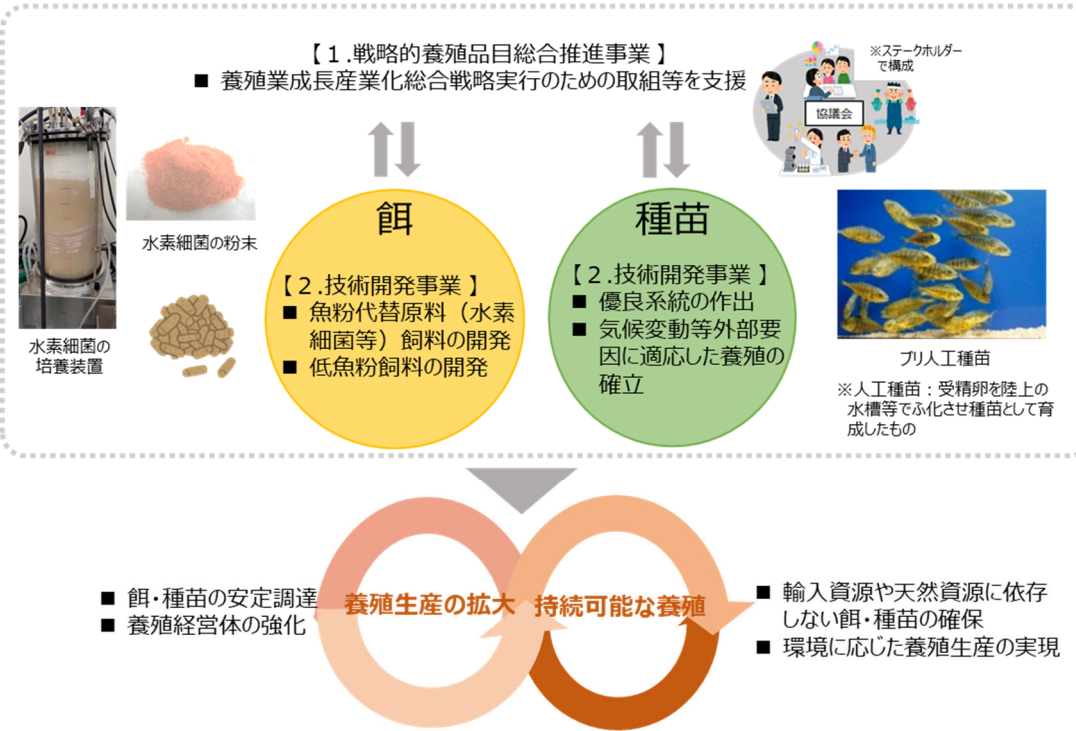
【１.戦略的養殖品目総合推進事業】
■ 養殖業成長産業化総合戦略実行のための取組等を支援

※ステークホルダーで構成

協議会

水素細菌の培養装置

水素細菌の粉末

餌

【２.技術開発事業】
■ 魚粉代替原料（水素細菌等）飼料の開発
■ 低魚粉飼料の開発

種苗

【２.技術開発事業】
■ 優良系統の作出
■ 気候変動等外部要因に適応した養殖の確立

ブリ人工種苗

※人工種苗：受精卵を陸上の水槽等でふ化させ種苗として育成したもの

■ 餌・種苗の安定調達
■ 養殖経営体の強化

養殖生産の拡大

持続可能な養殖

■ 輸入資源や天然資源に依存しない餌・種苗の確保
■ 環境に応じた養殖生産の実現